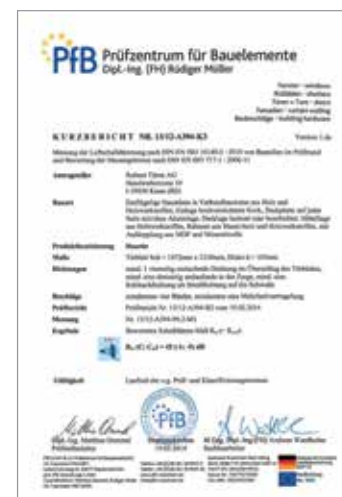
PfB Prüfzentrum für Bauelemente
Dipl.-Ing. (FH) Rüdiger Möller

Fenster · windows
Profilsteine · structures
Türen + Tore · doors
Fassaden · curtain walling
Baubeschläge · building hardware

KURZBERICHT NR. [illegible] Version 1.de

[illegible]

Antragsteller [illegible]

Bauart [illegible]

Produktbezeichnung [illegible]

Maße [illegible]

Dichtungen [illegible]

Beschläge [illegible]

Prüfbericht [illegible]

Messung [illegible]

Ergebnis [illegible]

$R_w (C; C_{tr}) = 45 (-1; -3) dB$

Gültigkeit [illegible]

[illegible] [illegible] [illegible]

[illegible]